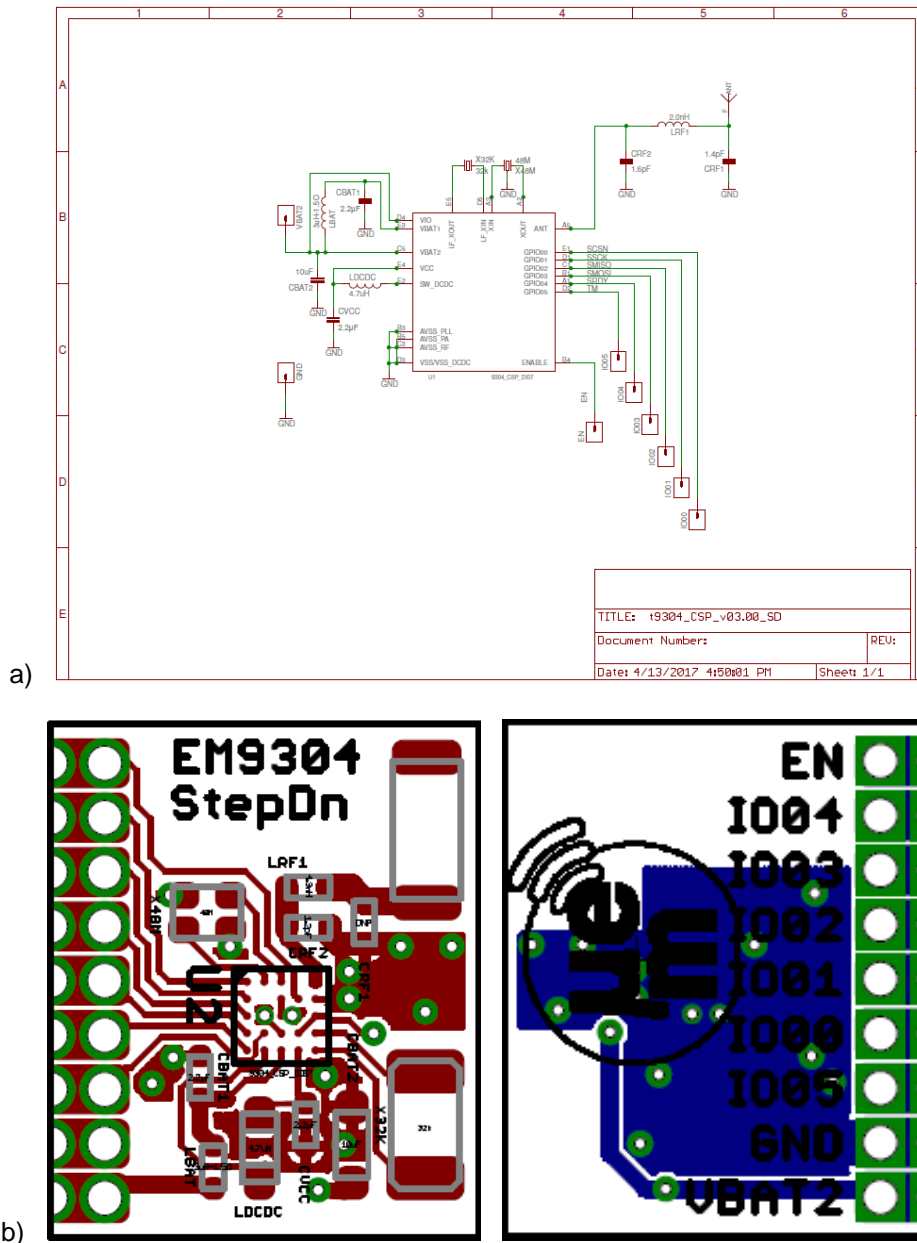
1 2 3 4 5 6

A

B

C

D

E

VBAT2

3uH+1.5Ω
LBAT

CBAT1
2.2µF
GND

D4 VIO
E3 VBAT1

C5 VBAT2

E4 VCC

E2 SW_DCDC

10uF
CBAT2

LDCDC
4.7uH

GND

CVCC
2.2µF
GND

B3 AVSS_PLL
AVSS_PA
AVSS_RF
VSS/VSS_DCDC

GND

GND

GND

X32K
32k

48M
X48M
GND

LF_XOUT
LF_XIN
XIN
XOUT

ANT

GPIO0
GPIO1
GPIO2
GPIO3
GPIO4
GPIO5

ENABLE

U1
9304_CSP_D07

SCSN
SSCK
SMISO
SMOSI
SRDY
TM

2.0nH
LRF1

CRF2
1.6pF
GND

1.4pF
CRF1
GND

ANT

IO05

IO04

IO03

IO02

IO01

IO00

EN

EN

TITLE: t9304_CSP_v03.00_SD

Document Number:

REV:

Date: 4/13/2017 4:50:01 PM

Sheet: 1/1

a)

EM9304
StepDn

LRF1

VBAT

CRF2

U2

CRF1

CBAT1

CBAT2

X32K

32k

LBAT

LDCDC

CVCC

9304_CSP_D07

EN
IO04
IO03
IO02
IO01
IO00
IO05
GND
VBAT2

em

b)